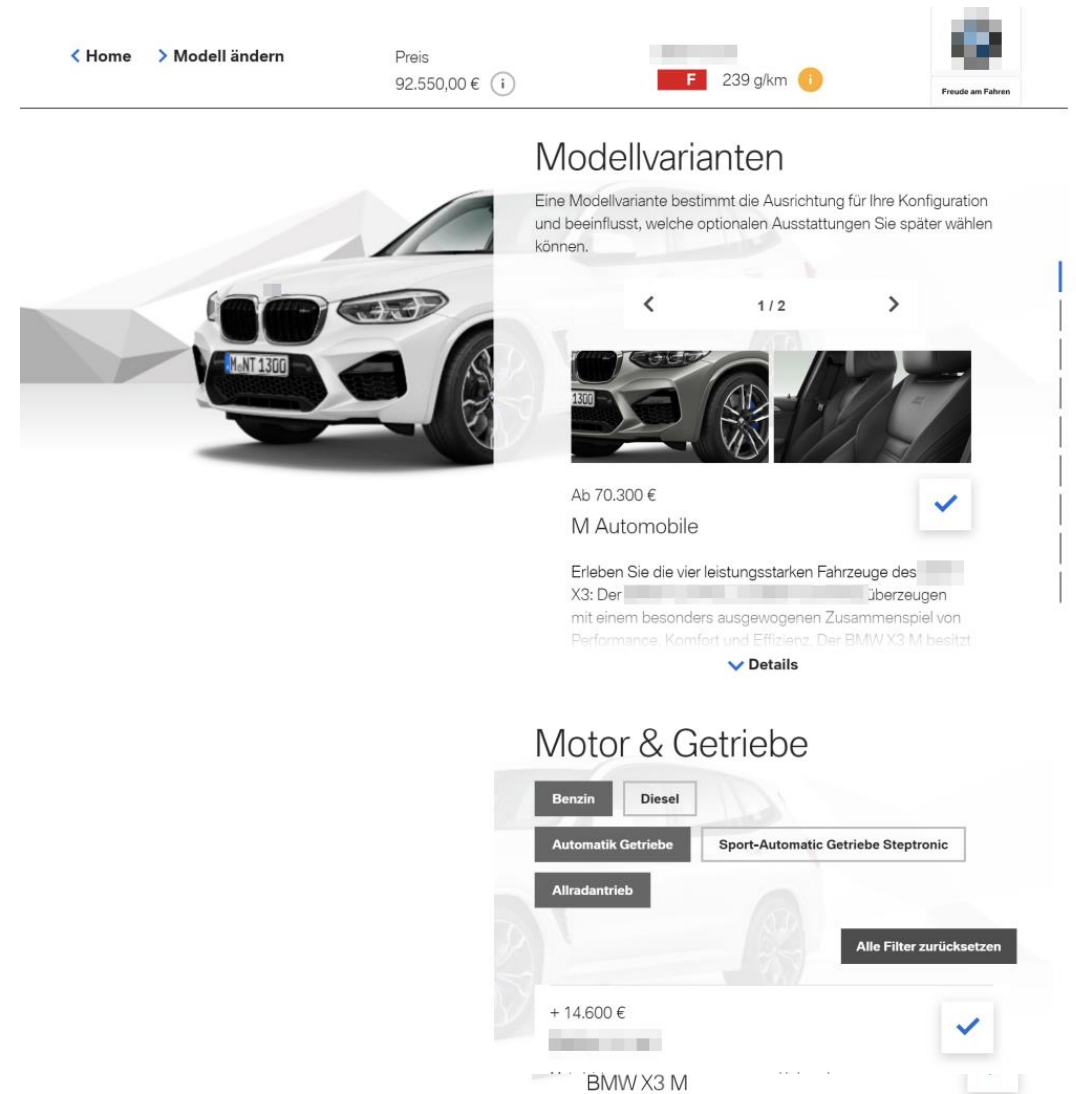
< Home > Modell ändern

Preis
92.550,00 € (i)

F 239 g/km

Freude am Fahren

M NT 1300

Modellvarianten

Eine Modellvariante bestimmt die Ausrichtung für Ihre Konfiguration und beeinflusst, welche optionalen Ausstattungen Sie später wählen können.

< 1 / 2 >

Ab 70.300 €

M Automobile

Erleben Sie die vier leistungsstarken Fahrzeuge des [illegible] X3: Der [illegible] überzeugen mit einem besonders ausgewogenen Zusammenspiel von Performance, Komfort und Effizienz. Der BMW X3 M besitzt

Details

Motor & Getriebe

Benzin
Diesel
Automatik Getriebe
Sport-Automatic Getriebe Steptronic
Allradantrieb

Alle Filter zurücksetzen

+ 14.600 €

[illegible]

BMW X3 M